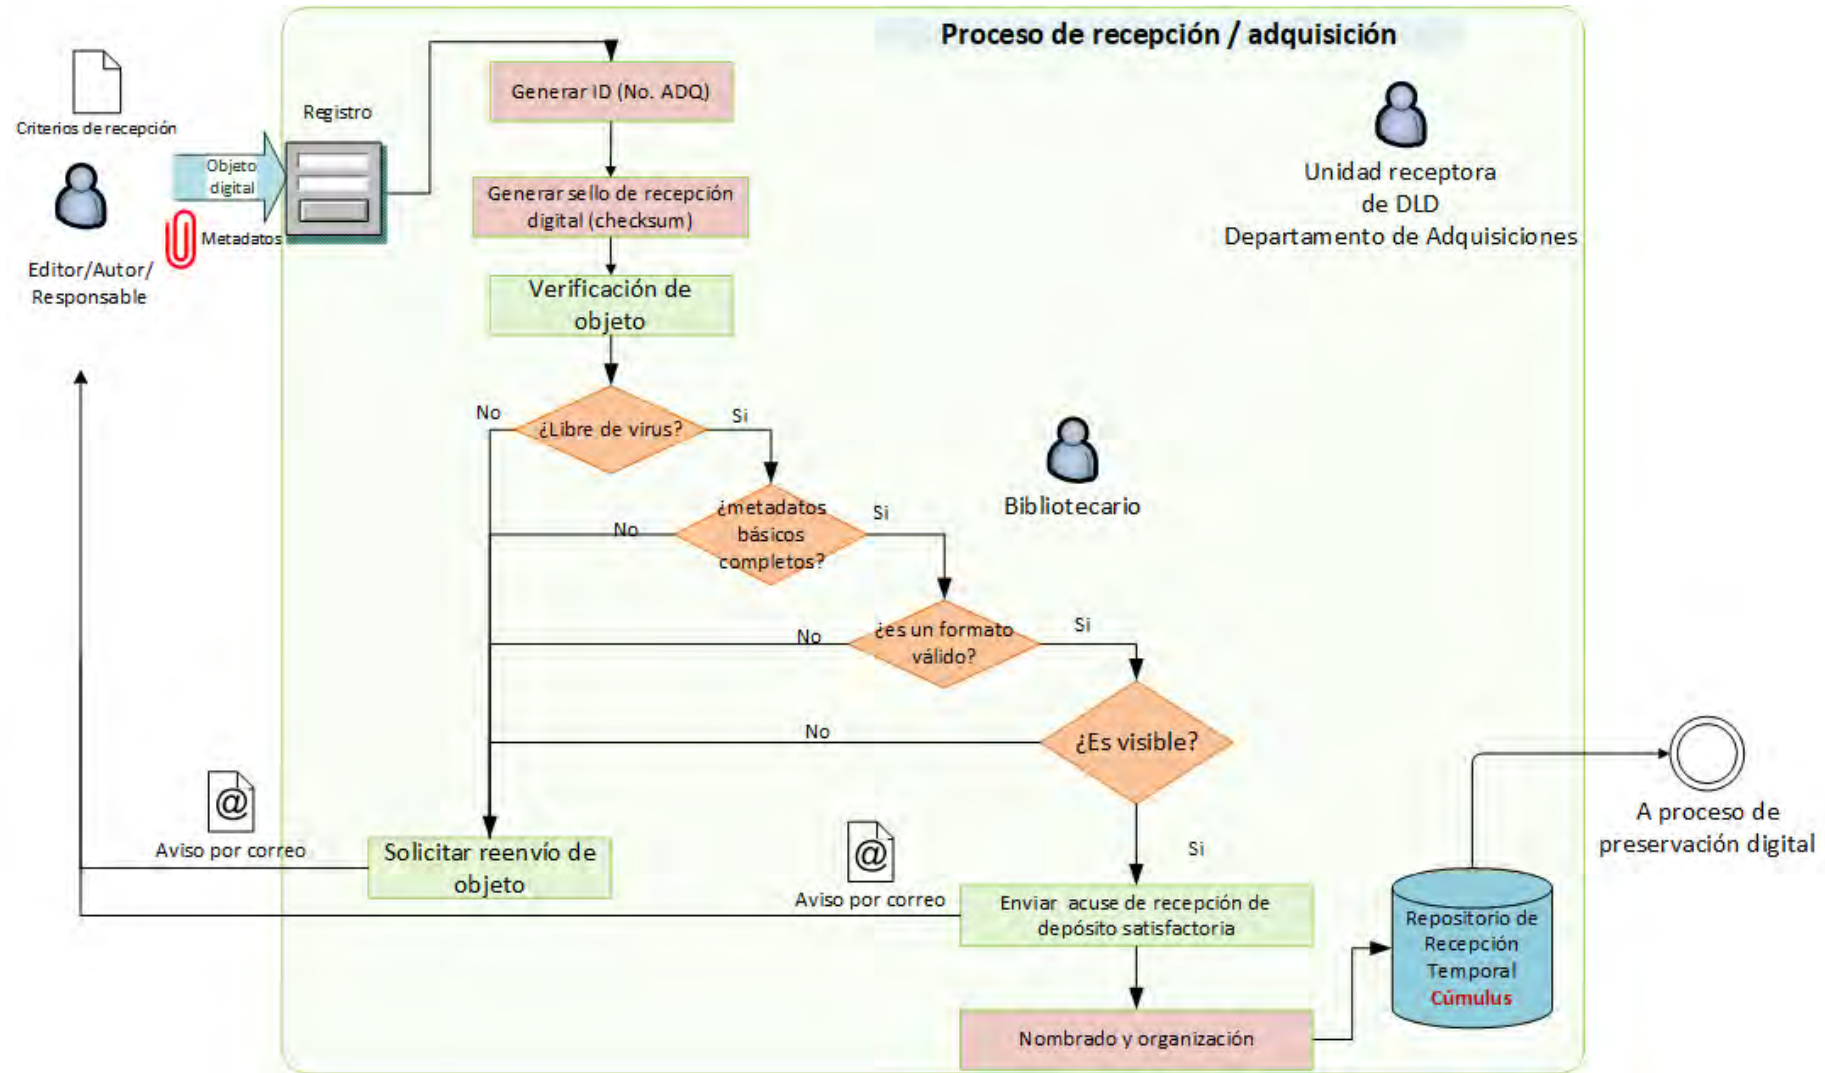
Proceso de recepción / adquisición

Criterios de recepción

Editor/Autor/ Responsable

Objeto digital

Metadatos

Registro

Generar ID (No. ADQ)

Generar sello de recepción digital (checksum)

Verificación de objeto

Unidad receptora de DLD Departamento de Adquisiciones

No

¿Libre de virus?

Si

¿metadatos básicos completos?

No

Si

Bibliotecario

No

¿es un formato válido?

Si

No

¿Es visible?

Aviso por correo

Solicitar reenvío de objeto

Aviso por correo

Si

Enviar acuse de recepción de depósito satisfactoria

Repositorio de Recepción Temporal Cúmulus

A proceso de preservación digital

Nombrado y organización